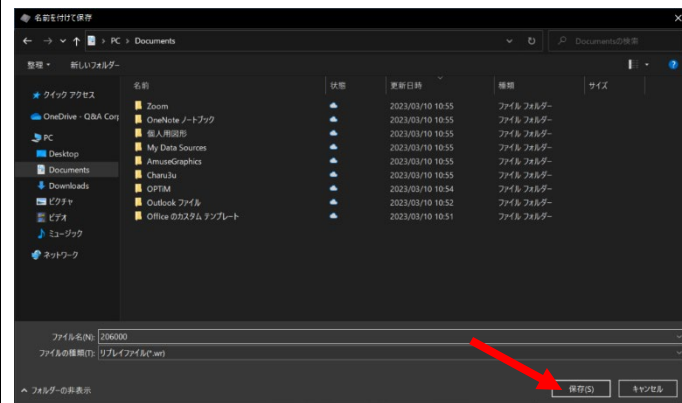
名前を付けて保存

PC > Documents

Documentsの検索

整理 ▾ 新しいフォルダー

クイック アクセス
OneDrive - Q&A Corp
PC
Desktop
Documents
Downloads
ピクチャ
ビデオ
ミュージック
ネットワーク

| 名前 | 状態 | 更新日時 | 種類 | サイズ |
|---|---|---|---|---|
| Zoom | | 2023/03/10 10:55 | ファイル フォルダー | |
| OneNote ノートブック | | 2023/03/10 10:55 | ファイル フォルダー | |
| 個人用図形 | | 2023/03/10 10:55 | ファイル フォルダー | |
| My Data Sources | | 2023/03/10 10:55 | ファイル フォルダー | |
| AmuseGraphics | | 2023/03/10 10:55 | ファイル フォルダー | |
| Charu3u | | 2023/03/10 10:55 | ファイル フォルダー | |
| OPTiM | | 2023/03/10 10:54 | ファイル フォルダー | |
| Outlook ファイル | | 2023/03/10 10:52 | ファイル フォルダー | |
| Office のカスタム テンプレート | | 2023/03/10 10:51 | ファイル フォルダー | |

ファイル名(N): 206000
ファイルの種類(T): リプレイファイル(*.wr)

フォルダーの非表示

保存(S) キャンセル